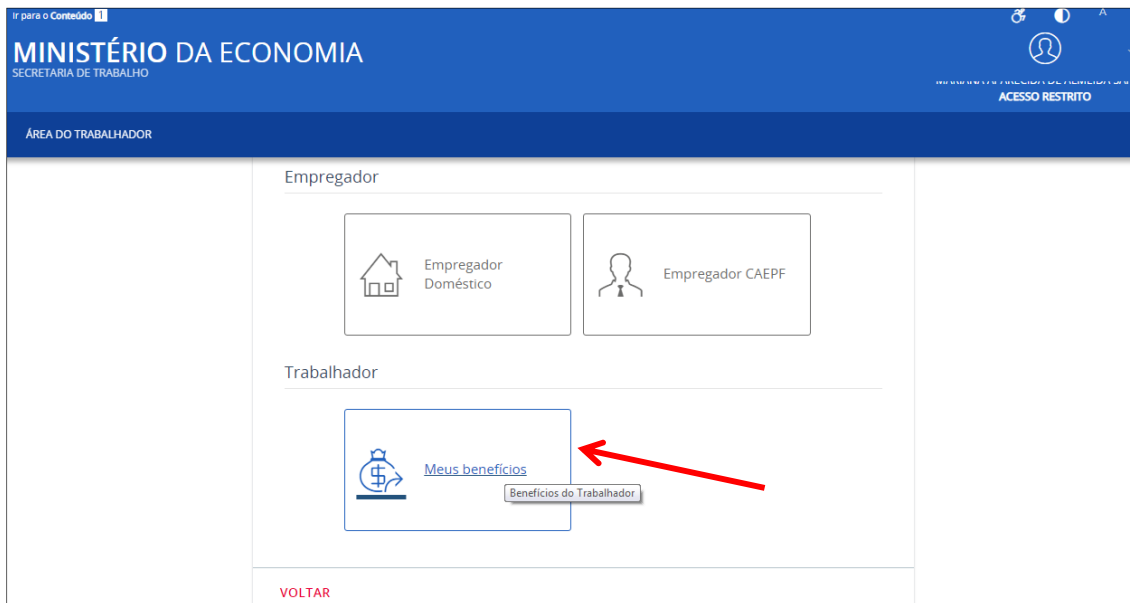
Ir para o Conteúdo 1

A

MINISTÉRIO DA ECONOMIA
SECRETARIA DE TRABALHO

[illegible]
ACESSO RESTRITO

ÁREA DO TRABALHADOR

Empregador

Empregador Doméstico

Empregador CAEPF

Trabalhador

Meus benefícios

Benefícios do Trabalhador

VOLTAR